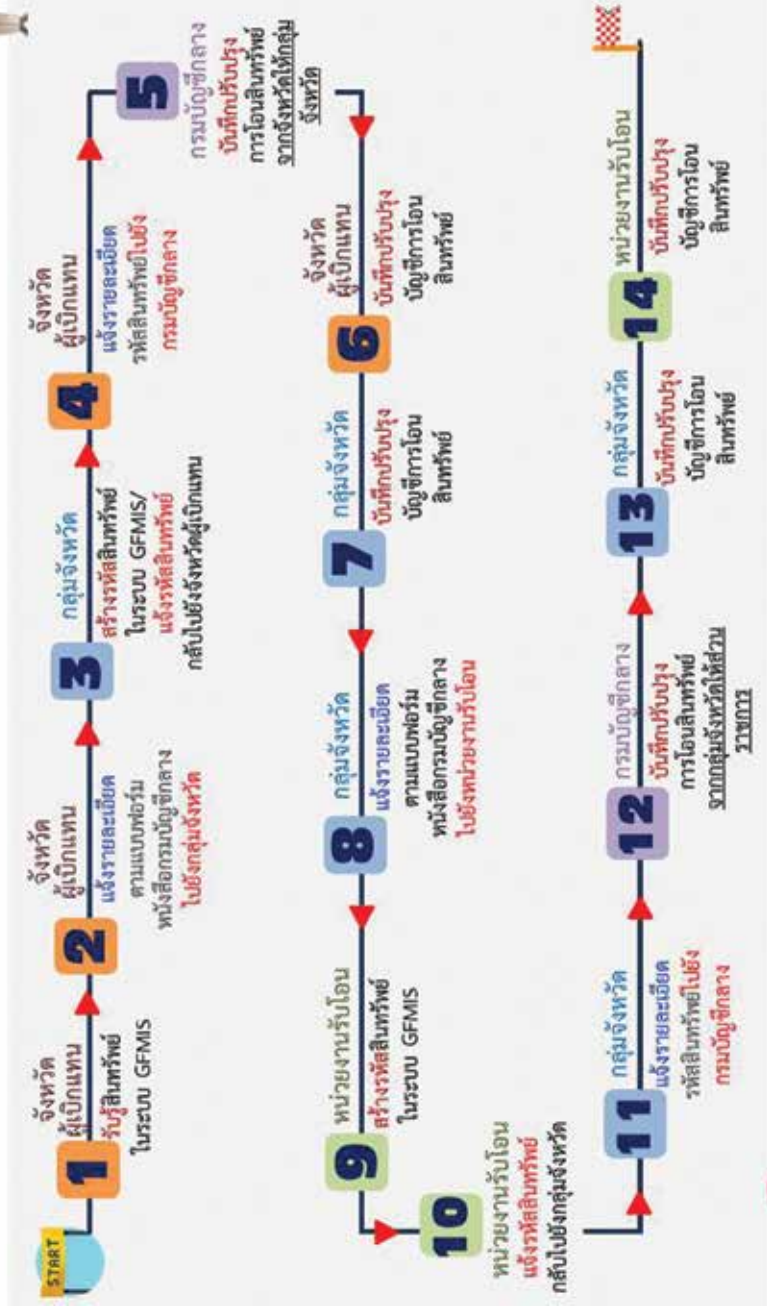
START

1
จังหวัด ผู้เบิกแทน
รับรู้สินทรัพย์ ในระบบ GFMIS

2
จังหวัด ผู้เบิกแทน
แจ้งรายละเอียด ตามแบบฟอร์ม หนังสือกรมบัญชีกลาง ไปยังกลุ่มจังหวัด

3
กลุ่มจังหวัด
สร้างรหัสสินทรัพย์ ในระบบ GFMIS/ แจ้งรหัสสินทรัพย์ กลับไปยังจังหวัดผู้เบิกแทน

4
จังหวัด ผู้เบิกแทน
แจ้งรายละเอียด รหัสสินทรัพย์ไปยัง กรมบัญชีกลาง

5
กรมบัญชีกลาง
บันทึกปรับปรุง การโอนสินทรัพย์ จากจังหวัดให้กลุ่มจังหวัด

6
จังหวัด ผู้เบิกแทน
บันทึกปรับปรุง บัญชีการโอน สินทรัพย์

7
กลุ่มจังหวัด
บันทึกปรับปรุง บัญชีการโอน สินทรัพย์

8
กลุ่มจังหวัด
แจ้งรายละเอียด ตามแบบฟอร์ม หนังสือกรมบัญชีกลาง ไปยังหน่วยงานรับโอน

9
หน่วยงานรับโอน
สร้างรหัสสินทรัพย์ ในระบบ GFMIS

10
หน่วยงานรับโอน
แจ้งรหัสสินทรัพย์ กลับไปยังกลุ่มจังหวัด

11
กลุ่มจังหวัด
แจ้งรายละเอียด รหัสสินทรัพย์ไปยัง กรมบัญชีกลาง

12
กรมบัญชีกลาง
บันทึกปรับปรุง การโอนสินทรัพย์ จากกลุ่มจังหวัดให้ส่วนราชการ

13
กลุ่มจังหวัด
บันทึกปรับปรุง บัญชีการโอน สินทรัพย์

14
หน่วยงานรับโอน
บันทึกปรับปรุง บัญชีการโอน สินทรัพย์